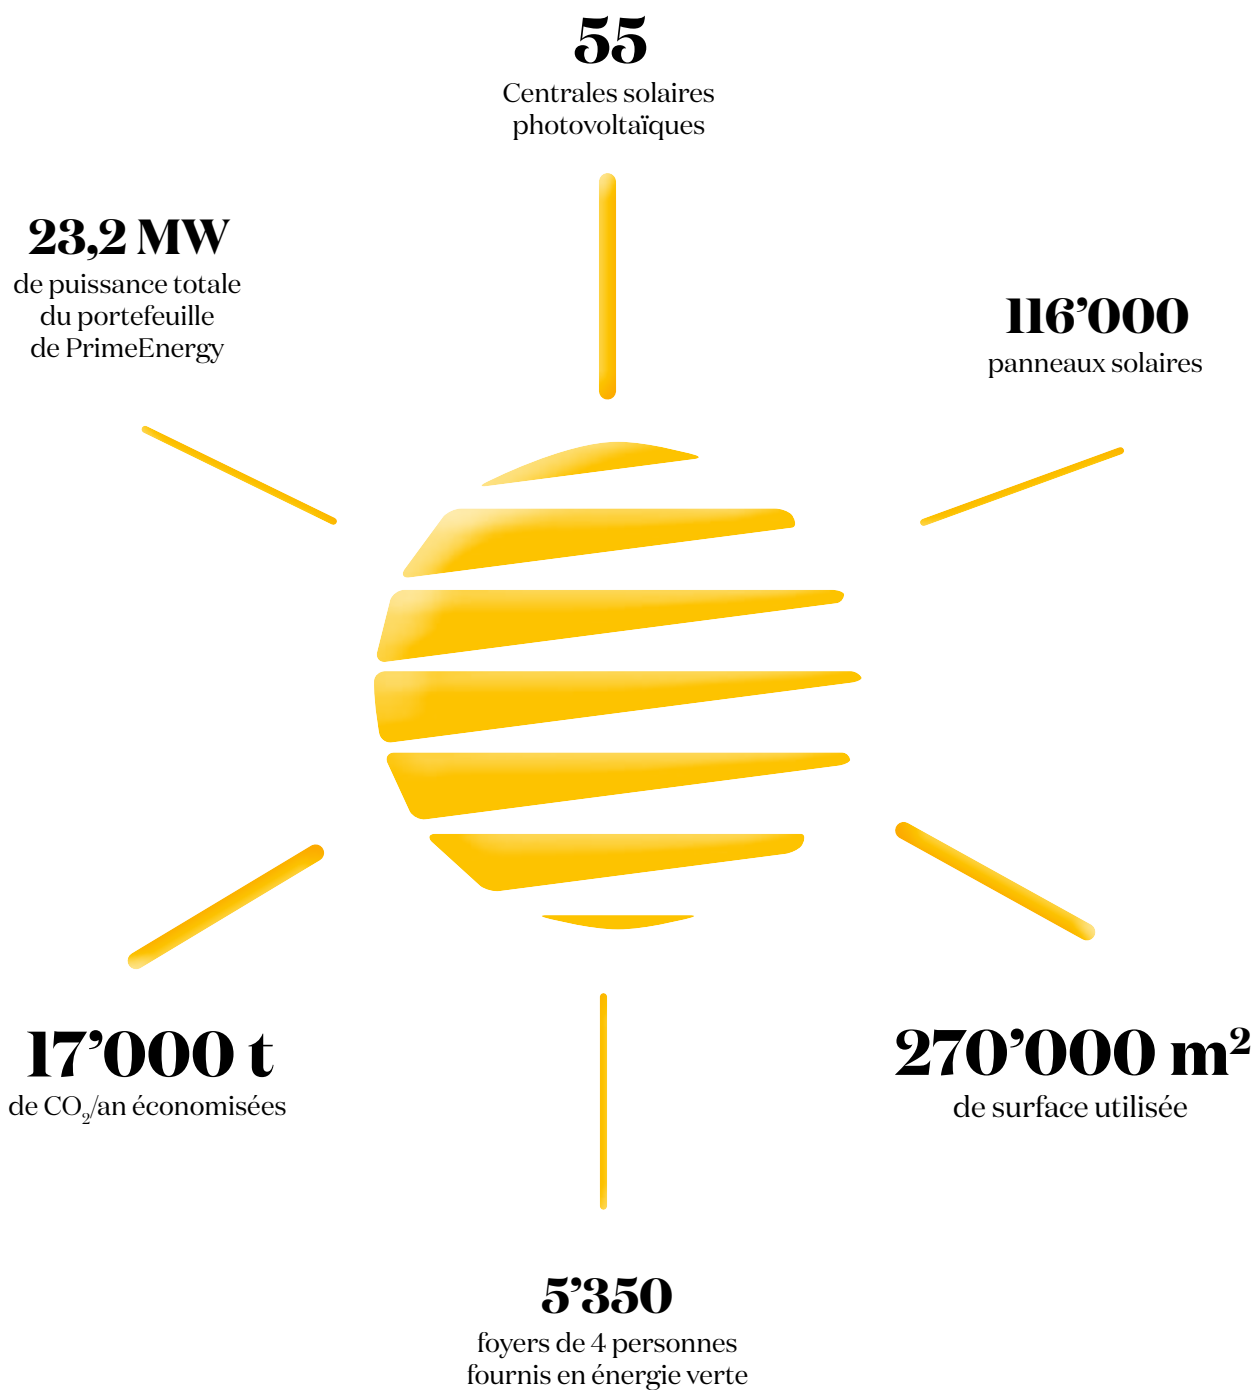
55
Centrales solaires photovoltaïques

23,2 MW
de puissance totale du portefeuille de PrimeEnergy

116’000
panneaux solaires

17’000 t
de $CO_2$/an économisées

270’000 m²
de surface utilisée

5’350
foyers de 4 personnes fournis en énergie verte